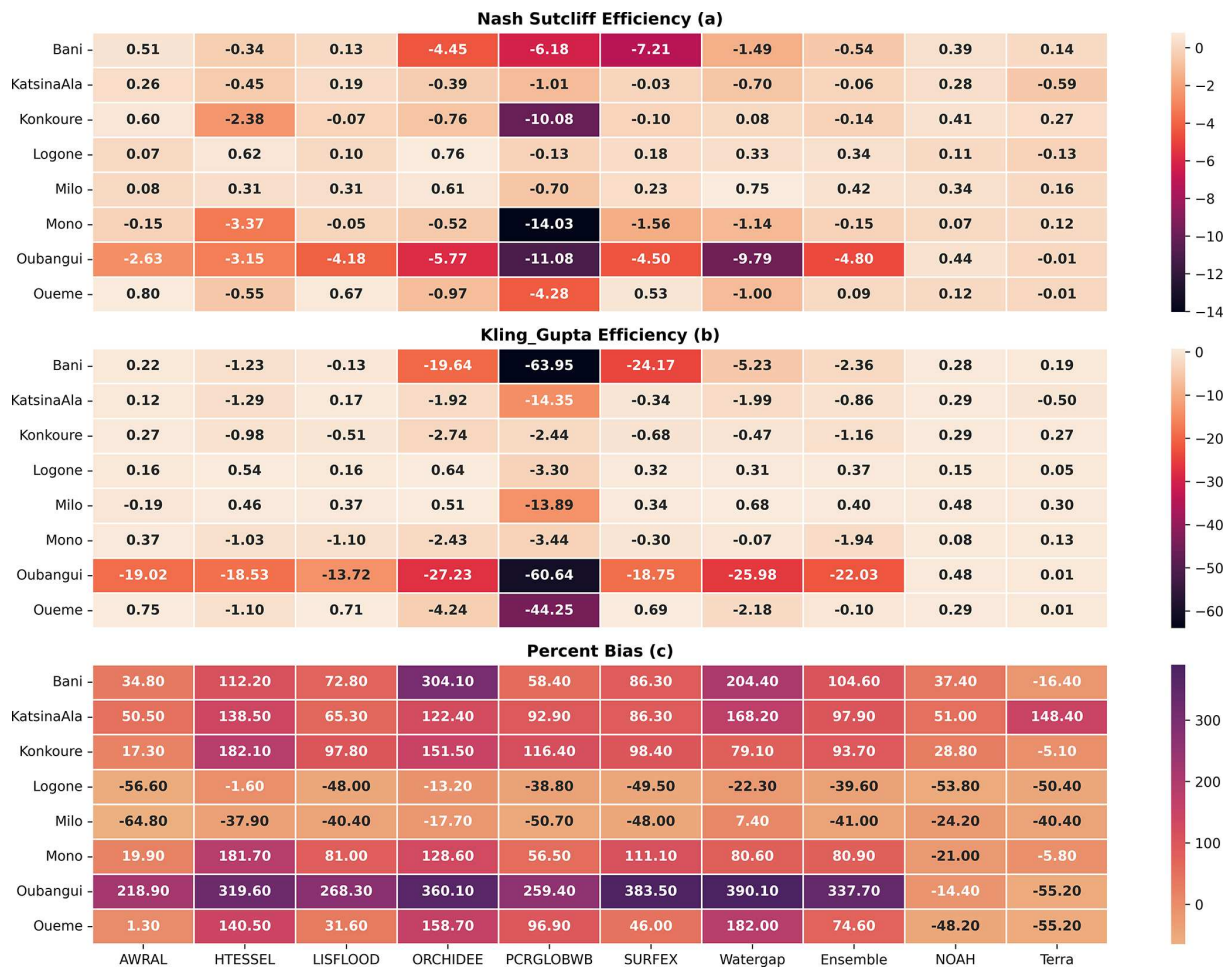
Nash Sutcliff Efficiency (a)

| | | | | | | | | | | |
|---|---|---|---|---|---|---|---|---|---|---|
| Bani | 0.51 | -0.34 | 0.13 | -4.45 | -6.18 | -7.21 | -1.49 | -0.54 | 0.39 | 0.14 |
| KatsinaAla | 0.26 | -0.45 | 0.19 | -0.39 | -1.01 | -0.03 | -0.70 | -0.06 | 0.28 | -0.59 |
| Konkoure | 0.60 | -2.38 | -0.07 | -0.76 | -10.08 | -0.10 | 0.08 | -0.14 | 0.41 | 0.27 |
| Logone | 0.07 | 0.62 | 0.10 | 0.76 | -0.13 | 0.18 | 0.33 | 0.34 | 0.11 | -0.13 |
| Milo | 0.08 | 0.31 | 0.31 | 0.61 | -0.70 | 0.23 | 0.75 | 0.42 | 0.34 | 0.16 |
| Mono | -0.15 | -3.37 | -0.05 | -0.52 | -14.03 | -1.56 | -1.14 | -0.15 | 0.07 | 0.12 |
| Oubangui | -2.63 | -3.15 | -4.18 | -5.77 | -11.08 | -4.50 | -9.79 | -4.80 | 0.44 | -0.01 |
| Oueme | 0.80 | -0.55 | 0.67 | -0.97 | -4.28 | 0.53 | -1.00 | 0.09 | 0.12 | -0.01 |

0 -2 -4 -6 -8 -10 -12 -14

Kling_Gupta Efficiency (b)

| | | | | | | | | | | |
|---|---|---|---|---|---|---|---|---|---|---|
| Bani | 0.22 | -1.23 | -0.13 | -19.64 | -63.95 | -24.17 | -5.23 | -2.36 | 0.28 | 0.19 |
| KatsinaAla | 0.12 | -1.29 | 0.17 | -1.92 | -14.35 | -0.34 | -1.99 | -0.86 | 0.29 | -0.50 |
| Konkoure | 0.27 | -0.98 | -0.51 | -2.74 | -2.44 | -0.68 | -0.47 | -1.16 | 0.29 | 0.27 |
| Logone | 0.16 | 0.54 | 0.16 | 0.64 | -3.30 | 0.32 | 0.31 | 0.37 | 0.15 | 0.05 |
| Milo | -0.19 | 0.46 | 0.37 | 0.51 | -13.89 | 0.34 | 0.68 | 0.40 | 0.48 | 0.30 |
| Mono | 0.37 | -1.03 | -1.10 | -2.43 | -3.44 | -0.30 | -0.07 | -1.94 | 0.08 | 0.13 |
| Oubangui | -19.02 | -18.53 | -13.72 | -27.23 | -60.64 | -18.75 | -25.98 | -22.03 | 0.48 | 0.01 |
| Oueme | 0.75 | -1.10 | 0.71 | -4.24 | -44.25 | 0.69 | -2.18 | -0.10 | 0.29 | 0.01 |

0 -10 -20 -30 -40 -50 -60

Percent Bias (c)

| | AWRAL | HTESSEL | LISFLOOD | ORCHIDEE | PCRGLOBWB | SURFEX | Watergap | Ensemble | NOAH | Terra |
|---|---|---|---|---|---|---|---|---|---|---|
| Bani | 34.80 | 112.20 | 72.80 | 304.10 | 58.40 | 86.30 | 204.40 | 104.60 | 37.40 | -16.40 |
| KatsinaAla | 50.50 | 138.50 | 65.30 | 122.40 | 92.90 | 86.30 | 168.20 | 97.90 | 51.00 | 148.40 |
| Konkoure | 17.30 | 182.10 | 97.80 | 151.50 | 116.40 | 98.40 | 79.10 | 93.70 | 28.80 | -5.10 |
| Logone | -56.60 | -1.60 | -48.00 | -13.20 | -38.80 | -49.50 | -22.30 | -39.60 | -53.80 | -50.40 |
| Milo | -64.80 | -37.90 | -40.40 | -17.70 | -50.70 | -48.00 | 7.40 | -41.00 | -24.20 | -40.40 |
| Mono | 19.90 | 181.70 | 81.00 | 128.60 | 56.50 | 111.10 | 80.60 | 80.90 | -21.00 | -5.80 |
| Oubangui | 218.90 | 319.60 | 268.30 | 360.10 | 259.40 | 383.50 | 390.10 | 337.70 | -14.40 | -55.20 |
| Oueme | 1.30 | 140.50 | 31.60 | 158.70 | 96.90 | 46.00 | 182.00 | 74.60 | -48.20 | -55.20 |

300 200 100 0